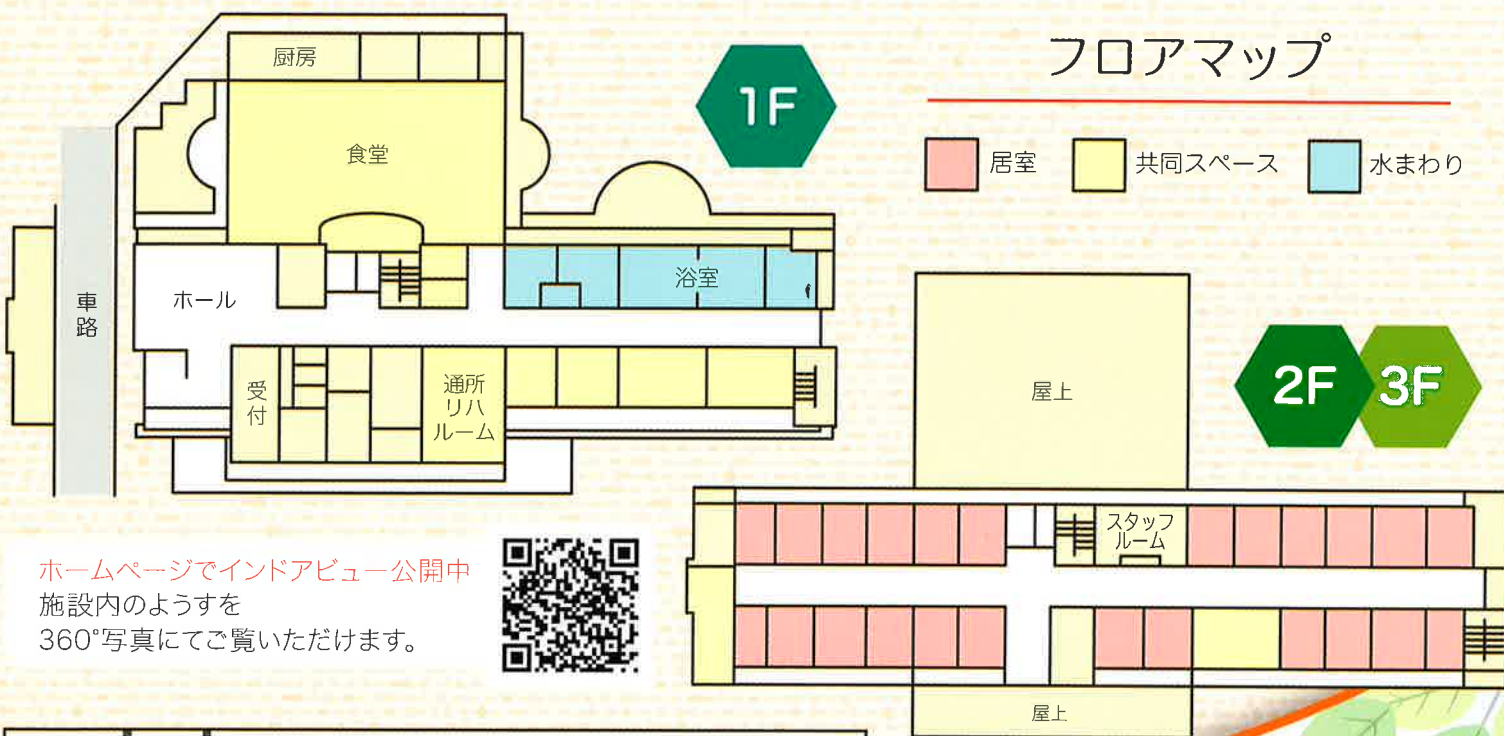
フロアマップ

1F

居室
共同スペース
水まわり

厨房
食堂
浴室
ホール
車路
受付
通所リハルーム

屋上
2F
3F
スタッフルーム
屋上

ホームページでインドアビュー公開中
施設内のようすを
360°写真にてご覧いただけます。